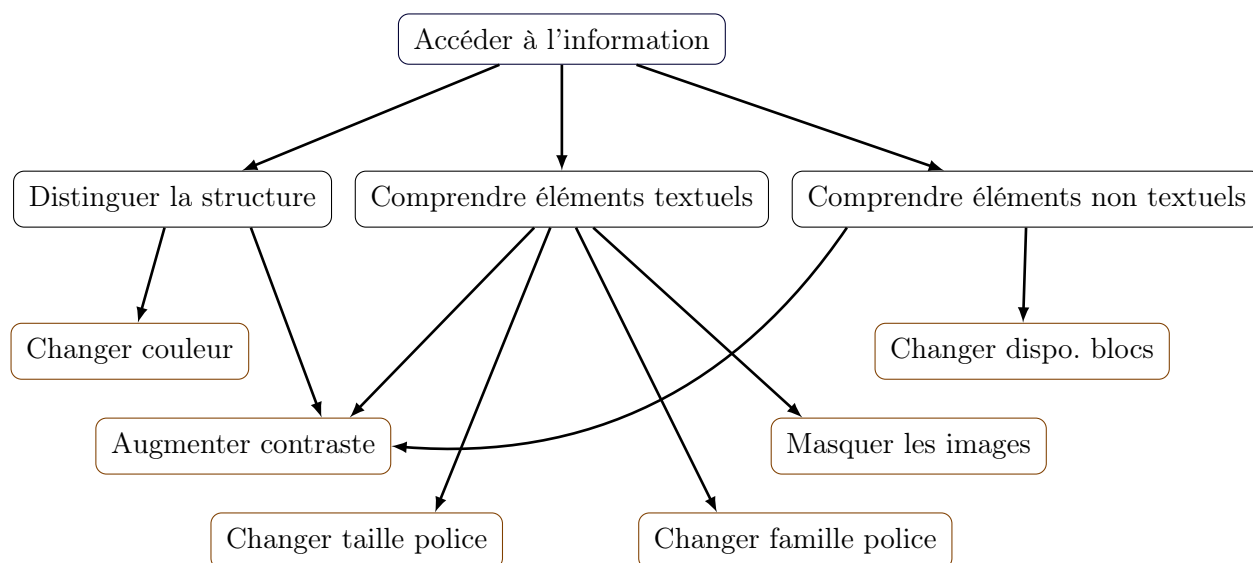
Accéder à l’information

Distinguer la structure

Comprendre éléments textuels

Comprendre éléments non textuels

Changer couleur

Changer dispo. blocs

Augmenter contraste

Masquer les images

Changer taille police

Changer famille police